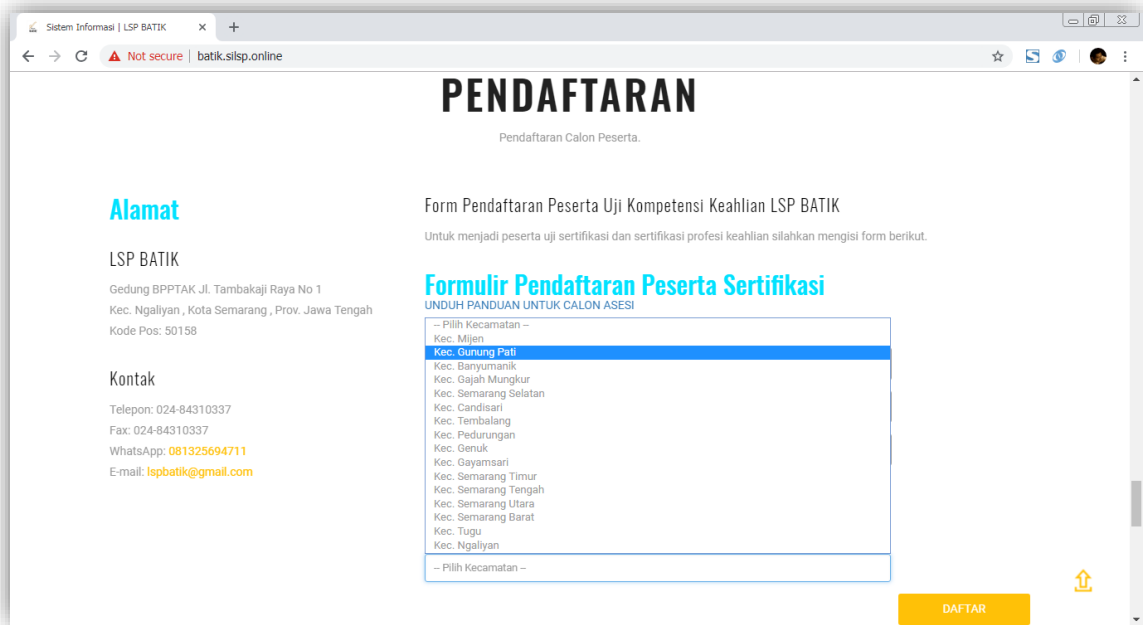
Sistem Informasi | LSP BATIK ×

Not secure | batik.silsp.online

PENDAFTARAN

Pendaftaran Calon Peserta.

Alamat

LSP BATIK

Gedung BPPTAK Jl. Tambakaji Raya No 1
Kec. Ngaliyan , Kota Semarang , Prov. Jawa Tengah
Kode Pos: 50158

Kontak

Telepon: 024-84310337
Fax: 024-84310337
WhatsApp: 081325694711
E-mail: lspbatik@gmail.com

Form Pendaftaran Peserta Uji Kompetensi Keahlian LSP BATIK

Untuk menjadi peserta uji sertifikasi dan sertifikasi profesi keahlian silahkan mengisi form berikut.

Formulir Pendaftaran Peserta Sertifikasi

UNDUH PANDUAN UNTUK CALON ASESI

-- Pilih Kecamatan --
Kec. Mijen
Kec. Gunung Pati
Kec. Banyumanik
Kec. Gajah Mungkur
Kec. Semarang Selatan
Kec. Candisari
Kec. Tembalang
Kec. Pedurungan
Kec. Genuk
Kec. Gayamsari
Kec. Semarang Timur
Kec. Semarang Tengah
Kec. Semarang Utara
Kec. Semarang Barat
Kec. Tugu
Kec. Ngaliyan

-- Pilih Kecamatan --

DAFTAR